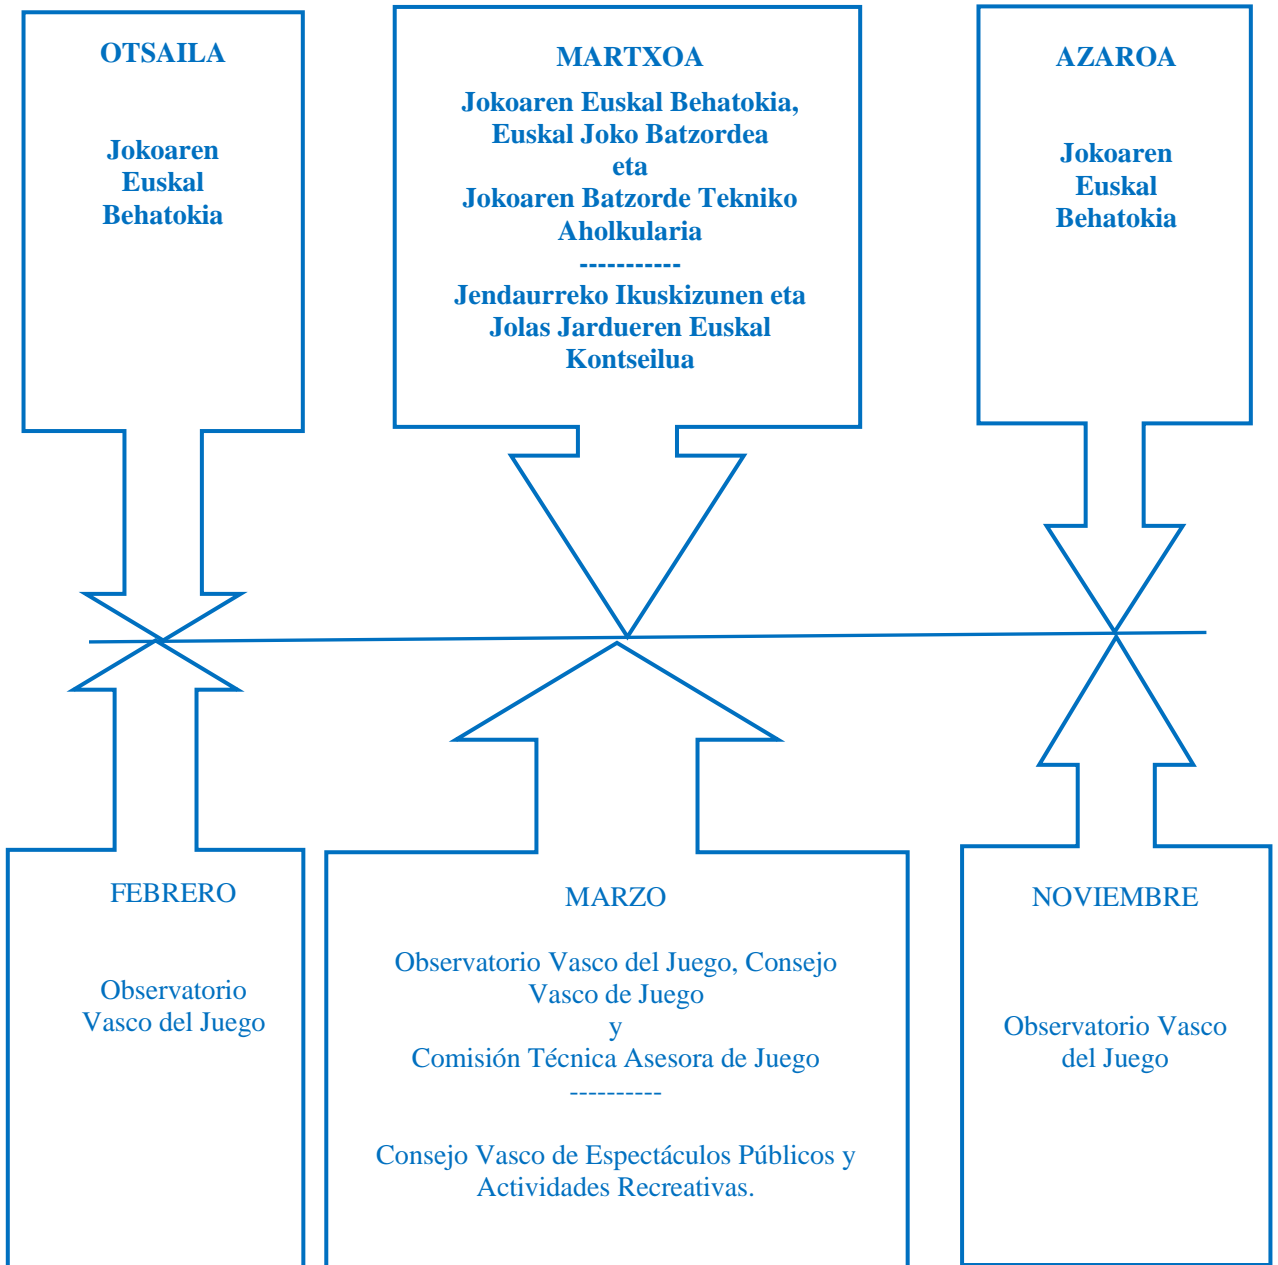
OTSAILA

Jokoaren Euskal Behatokia

MARTXOA

Jokoaren Euskal Behatokia, Euskal Joko Batzordea eta Jokoaren Batzorde Tekniko Aholkularia

-----------

Jendaurreko Ikuskizunen eta Jolas Jardueren Euskal Kontseilua

AZAROA

Jokoaren Euskal Behatokia

FEBRERO

Observatorio Vasco del Juego

MARZO

Observatorio Vasco del Juego, Consejo Vasco de Juego y Comisión Técnica Asesora de Juego

----------

Consejo Vasco de Espectáculos Públicos y Actividades Recreativas.

NOVIEMBRE

Observatorio Vasco del Juego